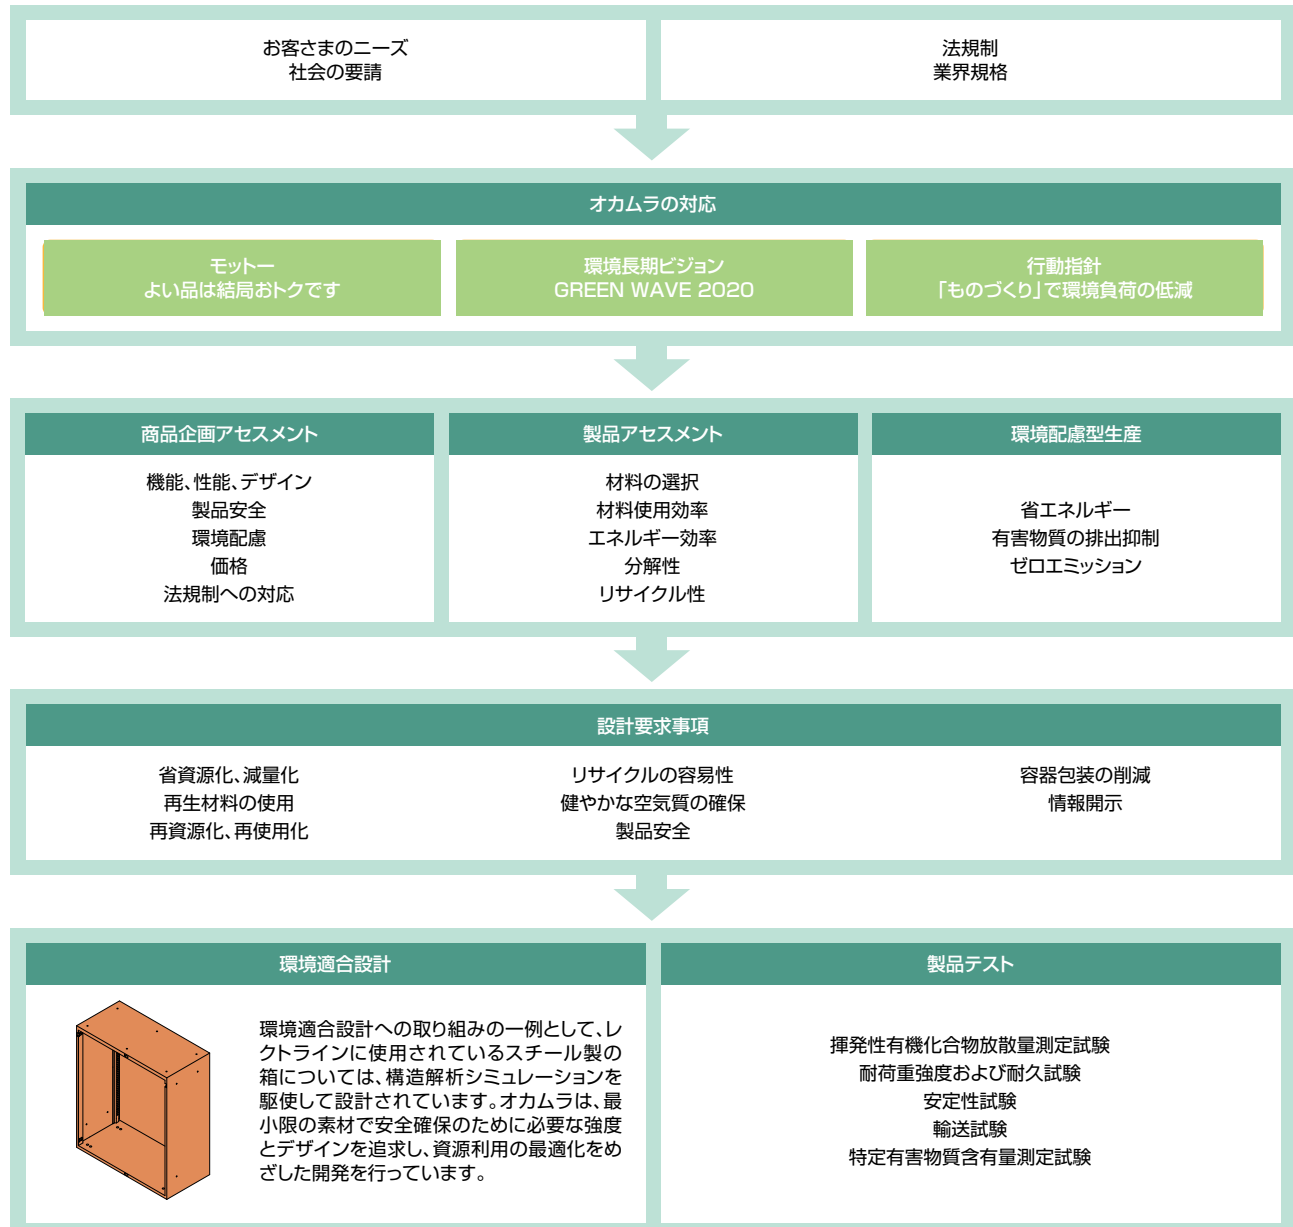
お客さまのニーズ
社会の要請

法規制
業界規格

オカムラの対応

モットー
よい品は結局おトクです

環境長期ビジョン
GREEN WAVE 2020

行動指針
「ものづくり」で環境負荷の低減

商品企画アセスメント

機能、性能、デザイン
製品安全
環境配慮
価格
法規制への対応

製品アセスメント

材料の選択
材料使用効率
エネルギー効率
分解性
リサイクル性

環境配慮型生産

省エネルギー
有害物質の排出抑制
ゼロエミッション

設計要求事項

省資源化、減量化
再生材料の使用
再資源化、再使用化

リサイクルの容易性
健やかな空気質の確保
製品安全

容器包装の削減
情報開示

環境適合設計

環境適合設計への取り組みの一例として、レクトラインに使用されているスチール製の箱については、構造解析シミュレーションを駆使して設計されています。オカムラは、最小限の素材で安全確保のために必要な強度とデザインを追求し、資源利用の最適化をめざした開発を行っています。

製品テスト

揮発性有機化合物放散量測定試験
耐荷重強度および耐久試験
安定性試験
輸送試験
特定有害物質含有量測定試験